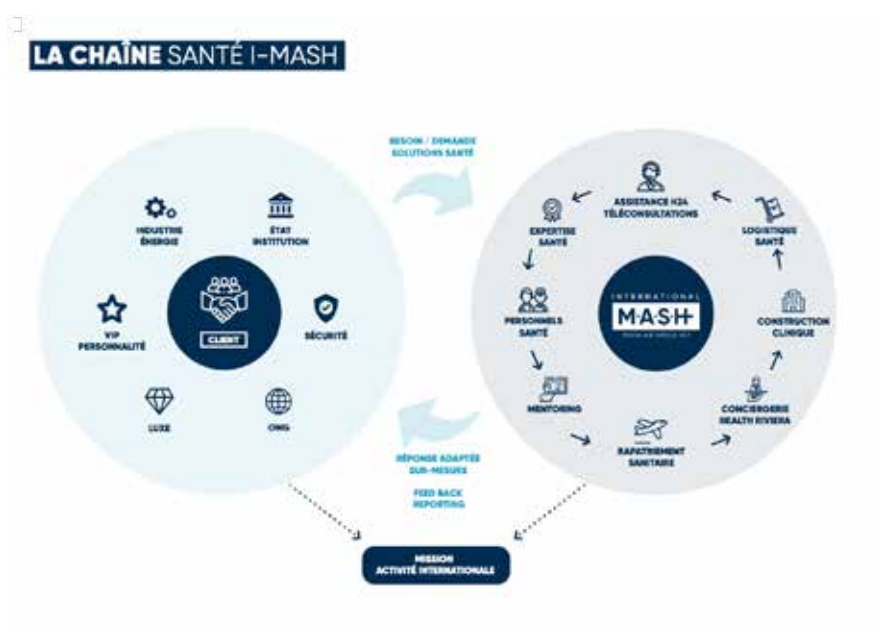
LA CHAÎNE SANTÉ I-MASH

BESOIN / DEMANDE
SOLUTIONS SANTÉ

INDUSTRIE
ÉNERGIE

ÉTAT
INSTITUTION

VIP
PERSONNALITÉ

CLIENT

SÉCURITÉ

LUXE

ONG

INTERNATIONAL
M·A·S·H

ASSISTANCE H24
TÉLÉCONSULTATIONS

EXPERTISE
SANTÉ

LOGISTIQUE
SANTÉ

PERSONNELS
SANTÉ

CONSTRUCTION
CLINIQUE

MENTORING

CONCIERGERIE
HEALTH RIVIERA

RAPATRIEMENT
SANITAIRE

RÉPONSE ADAPTÉE
SUR-MESURE

FEED BACK
REPORTING

MISSION
ACTIVITÉ INTERNATIONALE